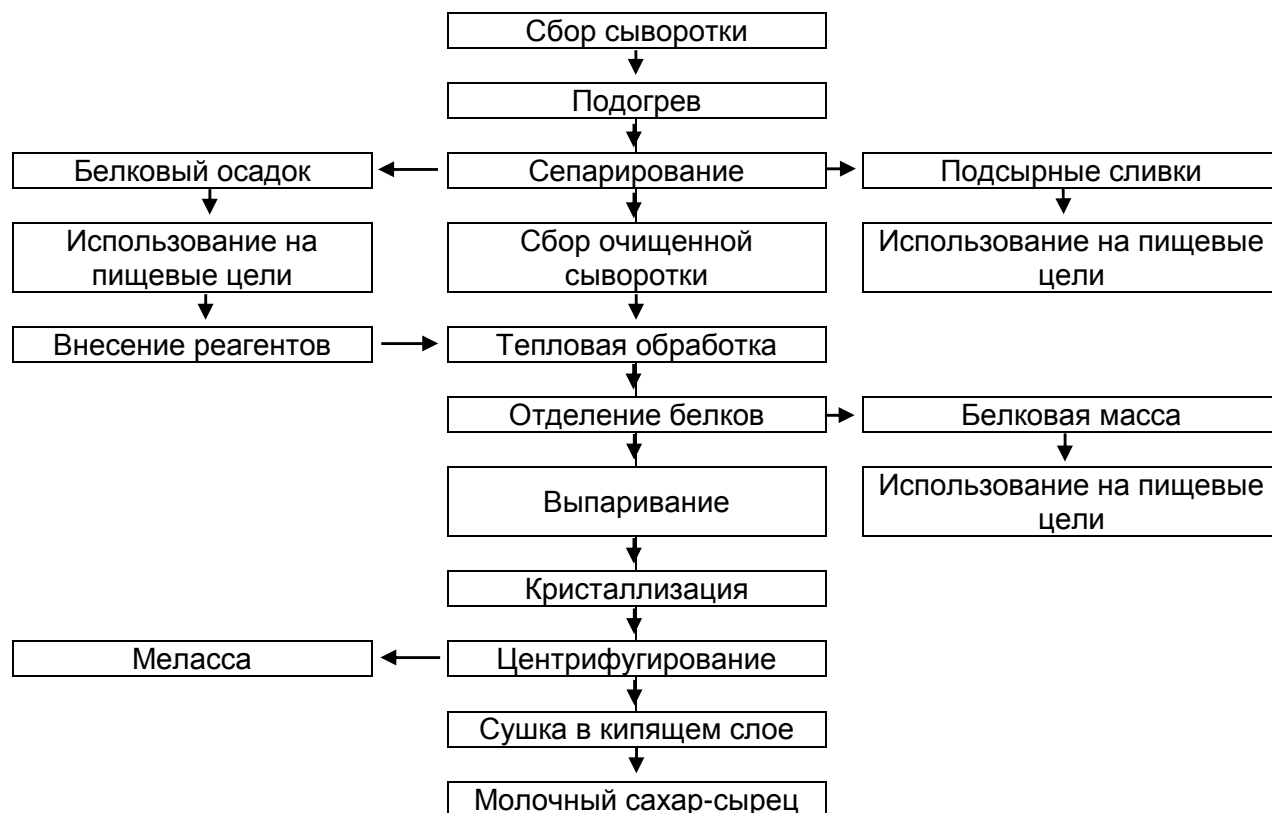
Сбор сыворотки

Подогрев

Белковый осадок

Сепарирование

Подсырные сливки

Использование на пищевые цели

Сбор очищенной сыворотки

Использование на пищевые цели

Внесение реагентов

Тепловая обработка

Отделение белков

Белковая масса

Выпаривание

Использование на пищевые цели

Кристаллизация

Меласса

Центрифугирование

Сушка в кипящем слое

Молочный сахар-сырец